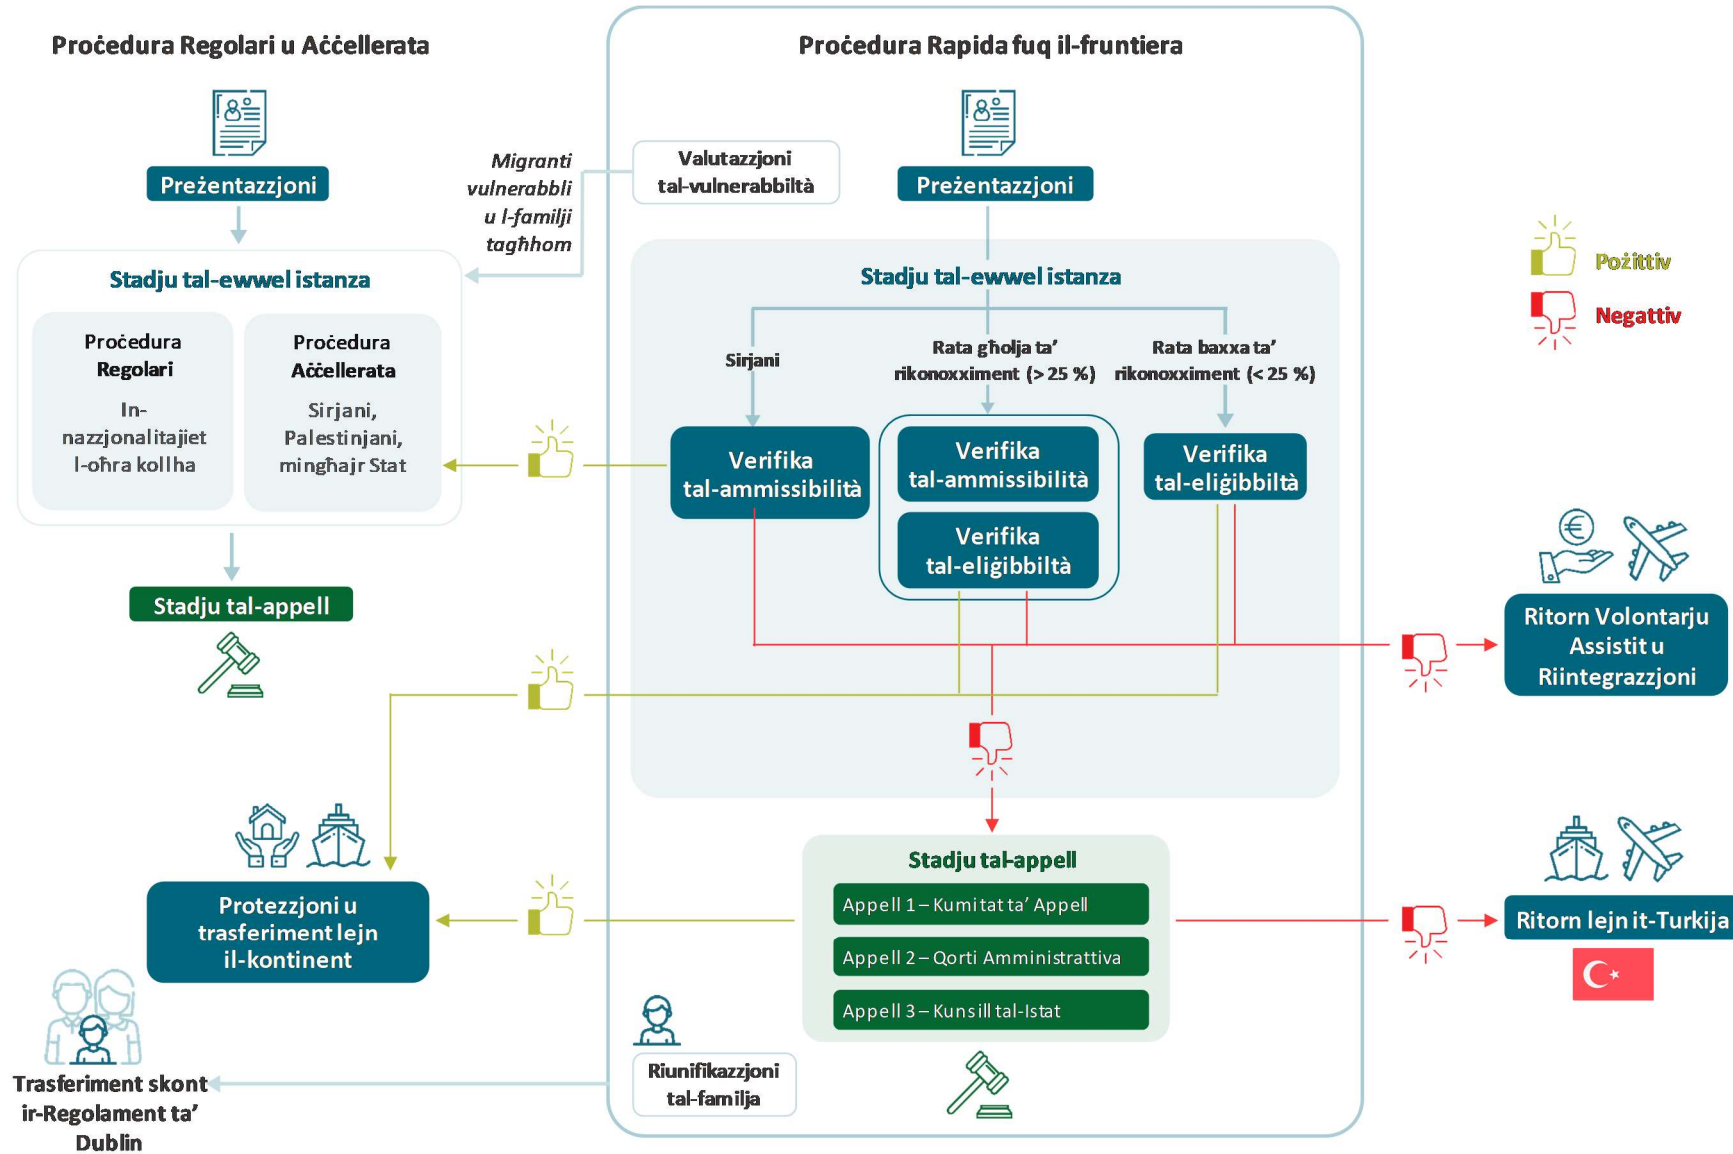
Proċedura Regolari u Aċċellerata

Preżentazzjoni

Stadju tal-ewwel istanza

Proċedura Regolari

In-nazzjonalitajiet l-oħra kollha

Proċedura Aċċellerata

Sirjani, Palestinjani, mingħajr Stat

Stadju tal-appell

Migranti vulnerabbli u l-familji tagħhom

Valutazzjoni tal-vulnerabbiltà

Proċedura Rapida fuq il-fruntiera

Preżentazzjoni

Stadju tal-ewwel istanza

Sirjani

Rata għolja ta' rikonoxximent (> 25 %)

Rata baxxa ta' rikonoxximent (< 25 %)

Verifika tal-ammissibilità

Verifika tal-ammissibilità

Verifika tal-eliġibbiltà

Verifika tal-eliġibbiltà

Pożittiv

Negattiv

Ritorn Volontarju Assistit u Riintegrazzjoni

Protezzjoni u trasferiment lejn il-kontinent

Stadju tal-appell

Appell 1 – Kumitat ta' Appell

Appell 2 – Qorti Amministrattiva

Appell 3 – Kunsill tal-Istat

Ritorn lejn it-Turkija

Trasferiment skont ir-Regolament ta' Dublin

Riunifikazzjoni tal-familja